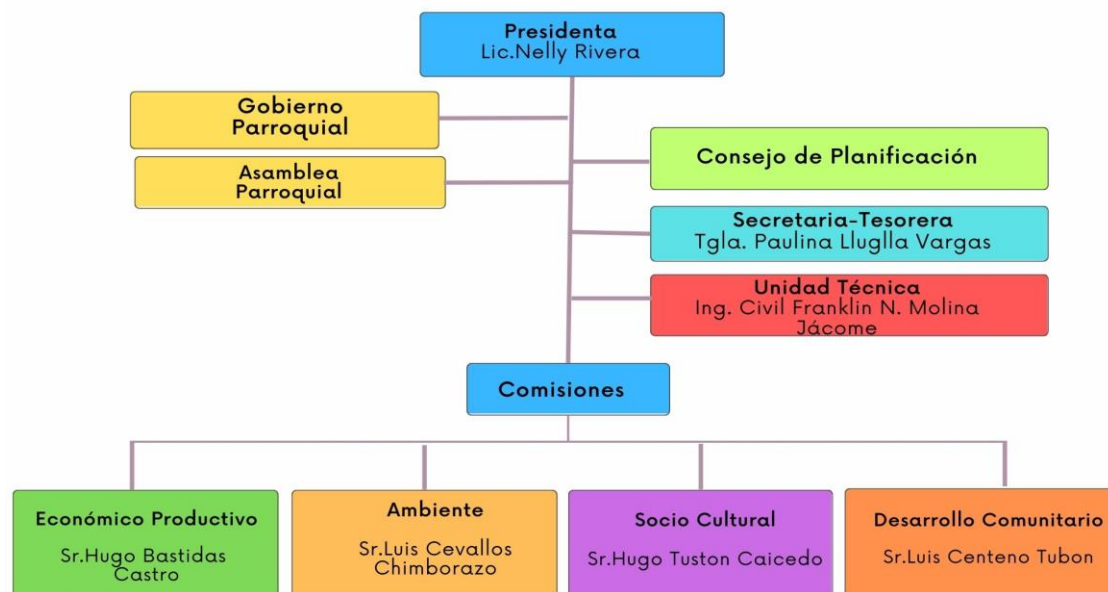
Presidenta
Lic.Nelly Rivera

Gobierno Parroquial

Asamblea Parroquial

Consejo de Planificación

Secretaria-Tesorera
Tgla. Paulina Lluglla Vargas

Unidad Técnica
Ing. Civil Franklin N. Molina Jácome

Comisiones

Económico Productivo
Sr.Hugo Bastidas Castro

Ambiente
Sr.Luis Cevallos Chimborazo

Socio Cultural
Sr.Hugo Tuston Caicedo

Desarrollo Comunitario
Sr.Luis Centeno Tubon